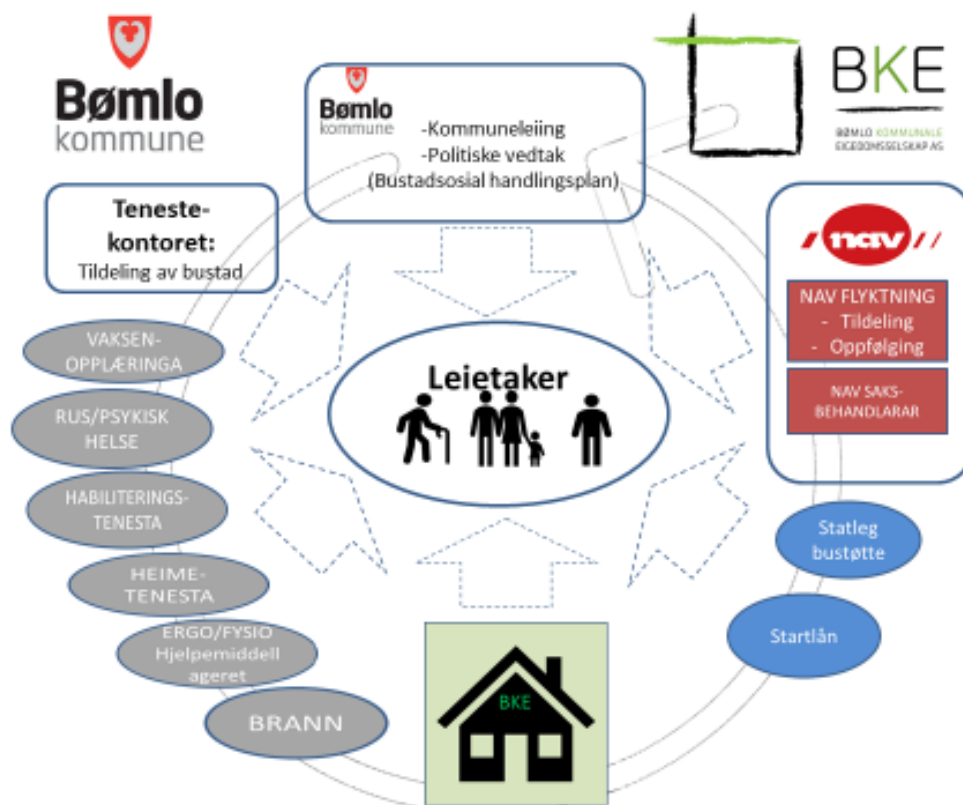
Bømlo kommune

Bømlo kommune
-Kommuneleiing
-Politiske vedtak
(Bustadsosial handlingsplan)

BKE
BØMLO KOMMUNALE EIGEDOMSSELSKAP AS

Teneste-kontoret:
Tildeling av bustad

nav

NAV FLYKTNING
- Tildeling
- Oppfølging

NAV SAKS-BEHANDLARAR

VAKSEN-OPPLÆRINGA

RUS/PSYKISK HELSE

HABILITERINGS-TENESTA

HEIME-TENESTA

ERGO/FYSIO Hjelpemiddell ageret

BRANN

Leietaker

Statleg bustøtte

Startlån

BKE